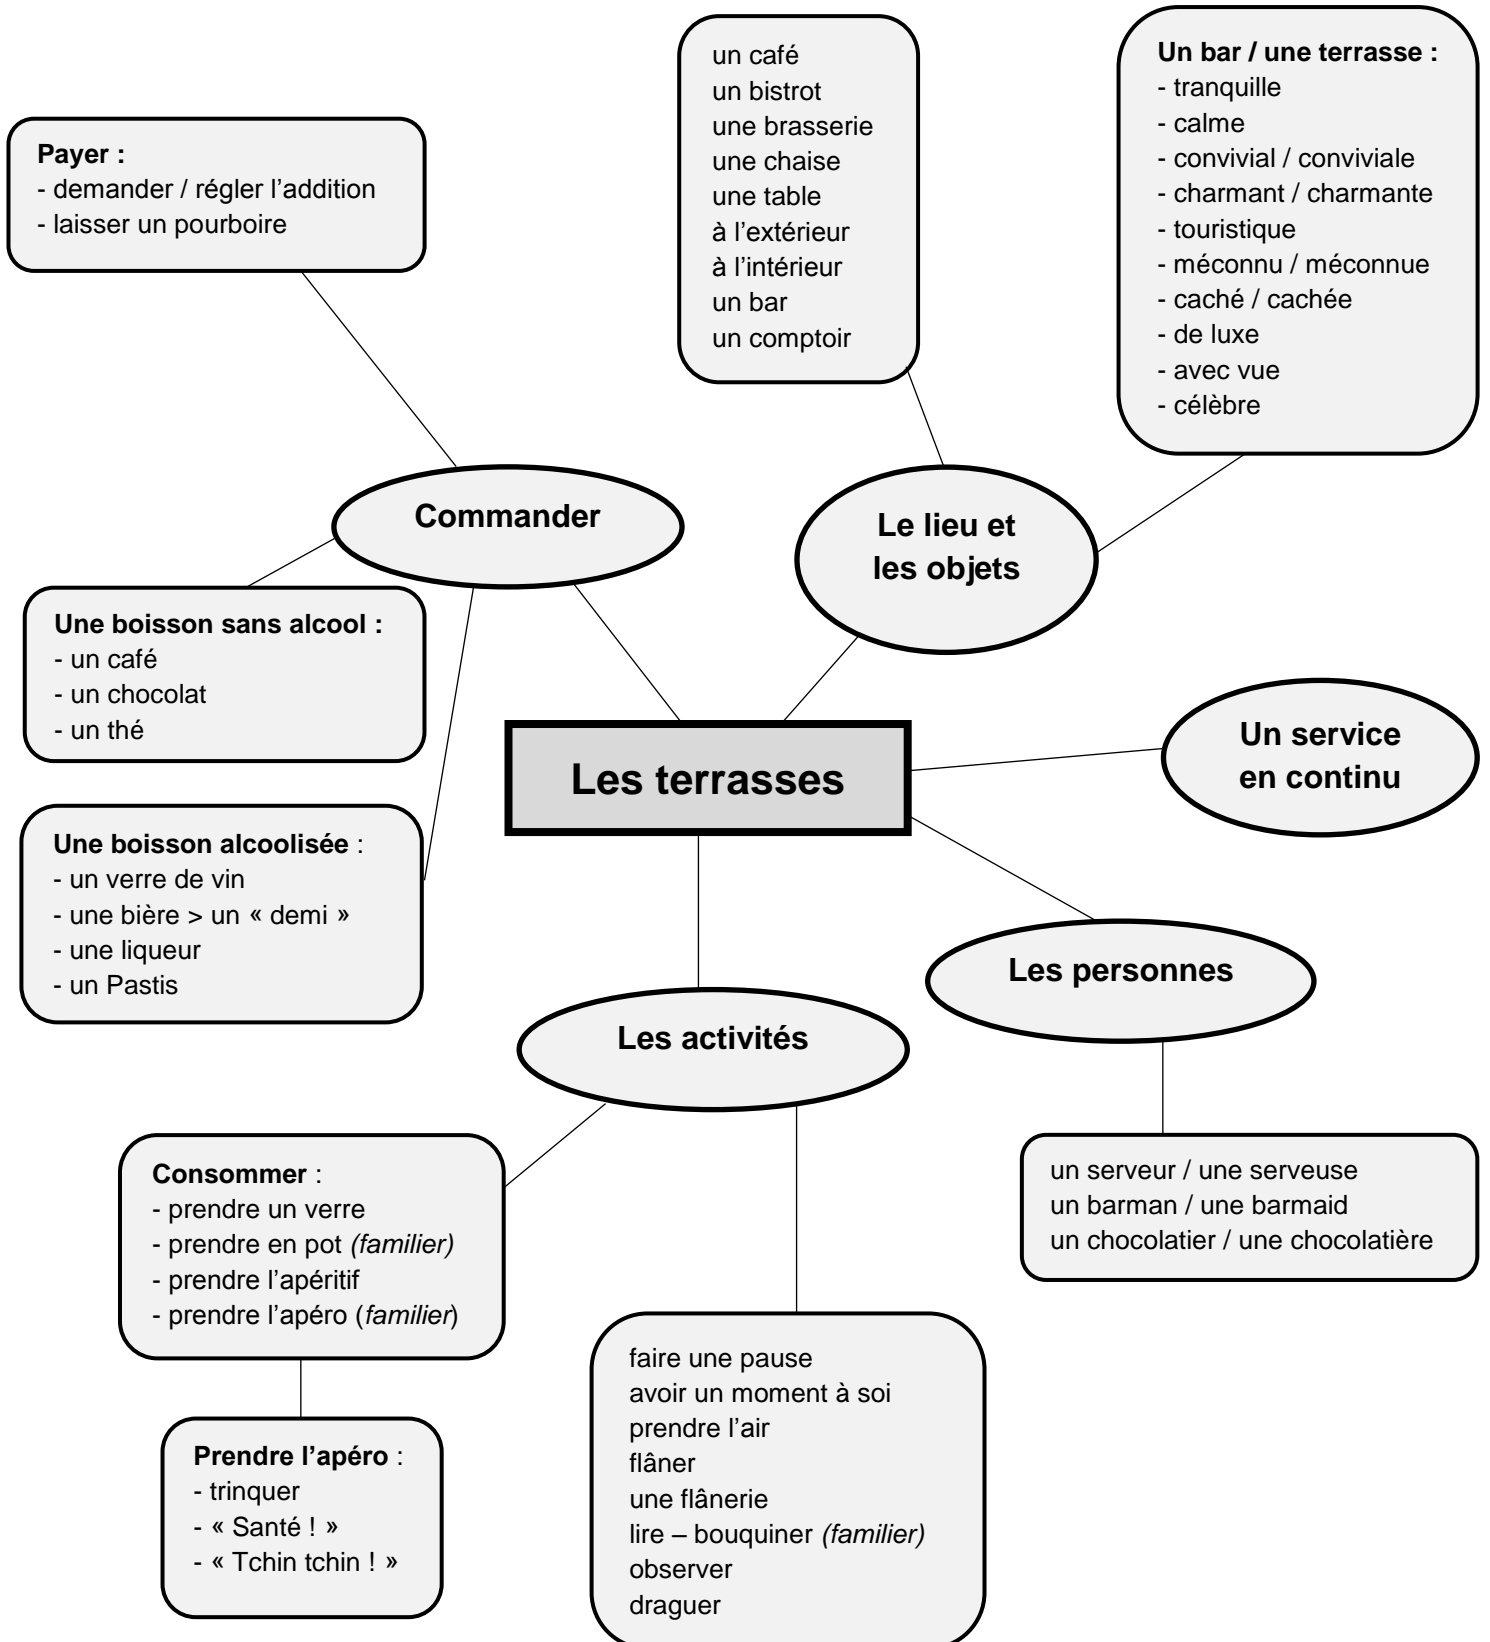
un café
un bistrot
une brasserie
une chaise
une table
à l'extérieur
à l'intérieur
un bar
un comptoir

Un bar / une terrasse :
- tranquille
- calme
- convivial / conviviale
- charmant / charmante
- touristique
- méconnu / méconnue
- caché / cachée
- de luxe
- avec vue
- célèbre

Payer :
- demander / régler l'addition
- laisser un pourboire

Commander

Le lieu et les objets

Une boisson sans alcool :
- un café
- un chocolat
- un thé

Les terrasses

Un service en continu

Une boisson alcoolisée :
- un verre de vin
- une bière > un « demi »
- une liqueur
- un Pastis

Les personnes

Les activités

Consommer :
- prendre un verre
- prendre en pot *(familier)*
- prendre l'apéritif
- prendre l'apéro (*familier*)

un serveur / une serveuse
un barman / une barmaid
un chocolatier / une chocolatière

Prendre l'apéro :
- trinquer
- « Santé ! »
- « Tchin tchin ! »

faire une pause
avoir un moment à soi
prendre l'air
flâner
une flânerie
lire – bouquiner *(familier)*
observer
draguer